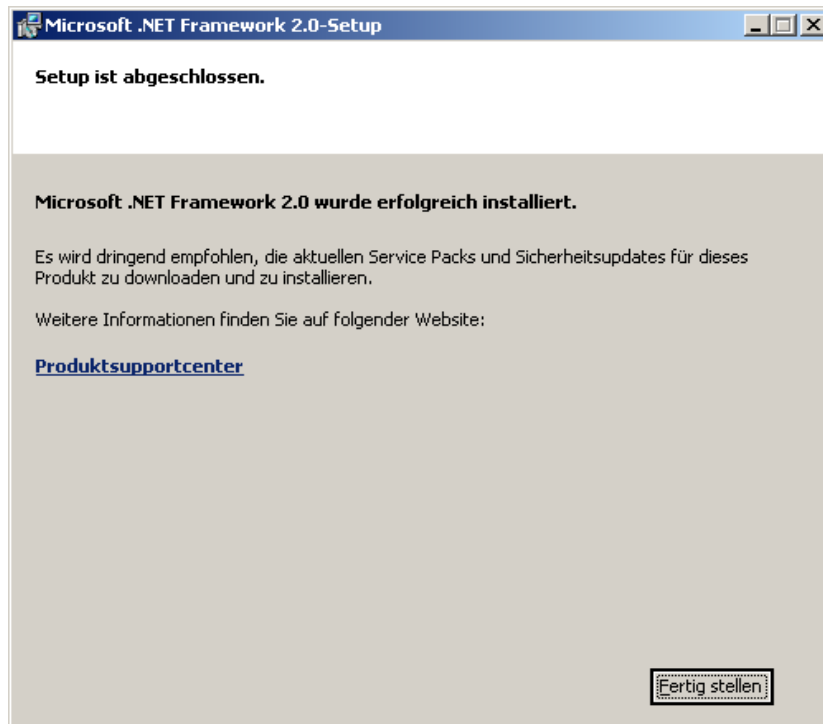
Microsoft .NET Framework 2.0-Setup

Setup ist abgeschlossen.

Microsoft .NET Framework 2.0 wurde erfolgreich installiert.

Es wird dringend empfohlen, die aktuellen Service Packs und Sicherheitsupdates für dieses Produkt zu downloaden und zu installieren.

Weitere Informationen finden Sie auf folgender Website:

Produktsupportcenter

Fertig stellen